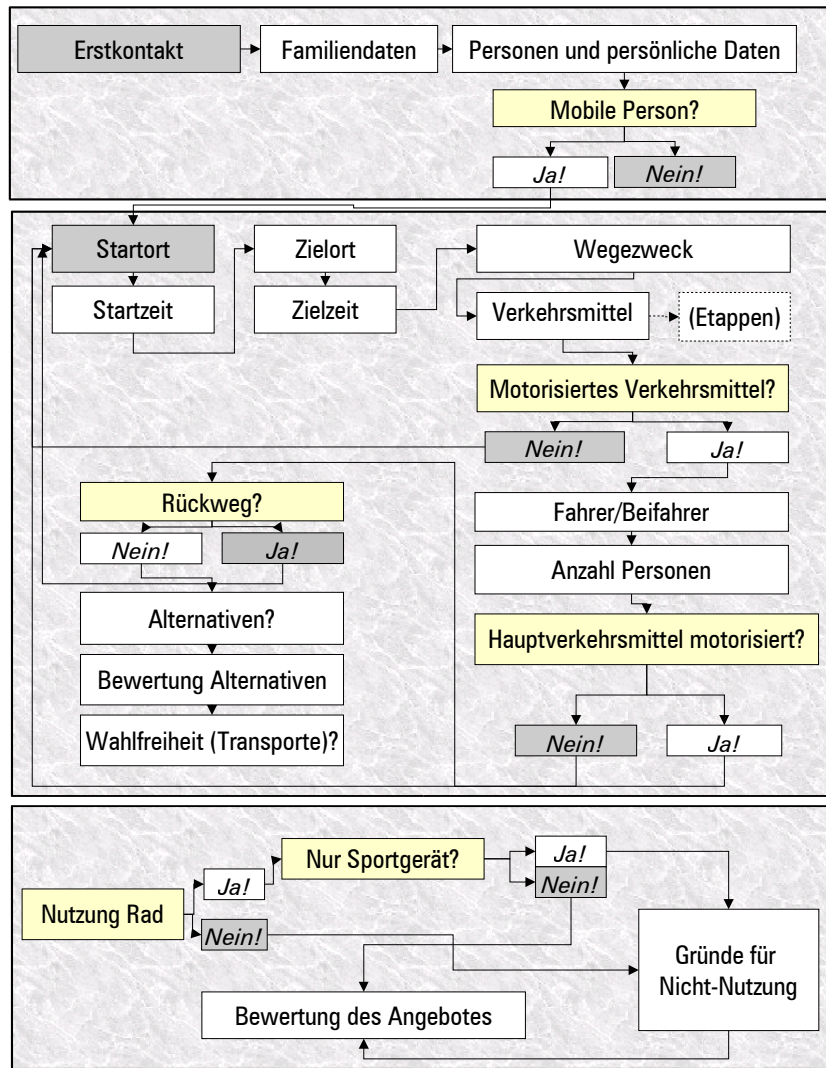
Erstkontakt

Familiendaten

Personen und persönliche Daten

Mobile Person?

Ja!

Nein!

Startort

Startzeit

Zielort

Zielzeit

Wegezweck

Verkehrsmittel

(Etappen)

Motorisiertes Verkehrsmittel?

Nein!

Ja!

Rückweg?

Nein!

Ja!

Alternativen?

Bewertung Alternativen

Wahlfreiheit (Transporte)?

Fahrer/Beifahrer

Anzahl Personen

Hauptverkehrsmittel motorisiert?

Nein!

Ja!

Nutzung Rad

Ja!

Nein!

Nur Sportgerät?

Ja!

Nein!

Gründe für Nicht-Nutzung

Bewertung des Angebotes